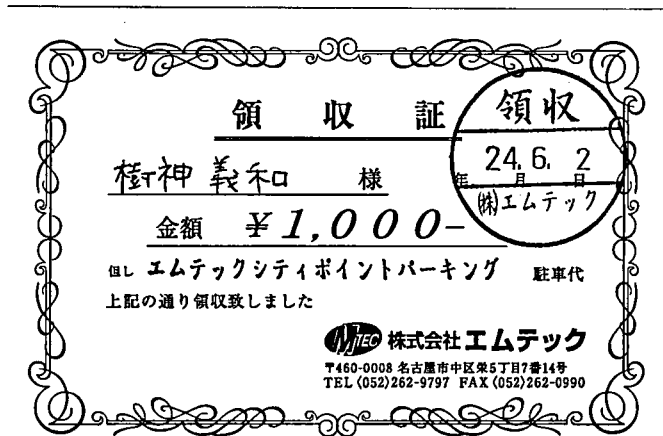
領 収 証

領収
24. 6. 2
年 月 日
㈱エムテック

樹神 義和 様

金額 ¥1,000-

但し エムテックシティポイントパーキング 駐車代

上記の通り領収致しました

MTEC 株式会社エムテック
〒460-0008 名古屋市中区栄5丁目7番14号
TEL (052)262-9797 FAX (052)262-0990